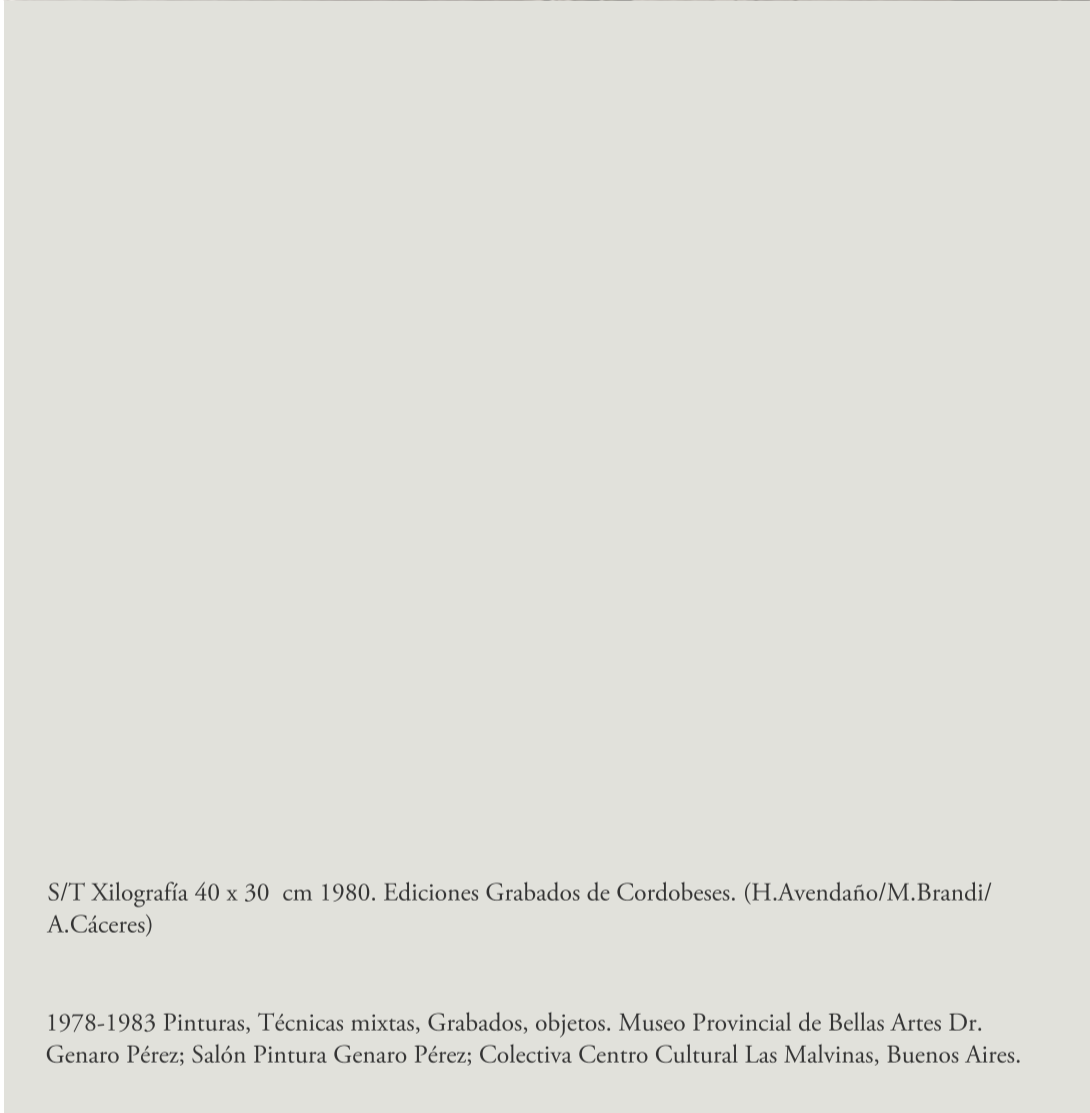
S/T Xilografía 40 x 30 cm 1980. Ediciones Grabados de Cordobeses. (H.Avendaño/M.Brandi/A.Cáceres)

1978-1983 Pinturas, Técnicas mixtas, Grabados, objetos. Museo Provincial de Bellas Artes Dr. Genaro Pérez; Salón Pintura Genaro Pérez; Colectiva Centro Cultural Las Malvinas, Buenos Aires.